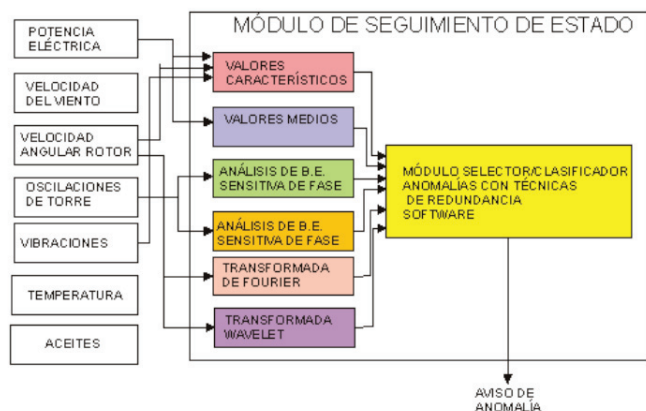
MÓDULO DE SEGUIMIENTO DE ESTADO

POTENCIA ELÉCTRICA

VELOCIDAD DEL VIENTO

VELOCIDAD ANGULAR ROTOR

OSCILACIONES DE TORRE

VIBRACIONES

TEMPERATURA

ACEITES

VALORES CARACTERÍSTICOS

VALORES MEDIOS

ANÁLISIS DE B.E. SENSITIVA DE FASE

ANÁLISIS DE B.E. SENSITIVA DE FASE

TRANSFORMADA DE FOURIER

TRANSFORMADA WAVELET

MÓDULO SELECTOR/CLASIFICADOR ANOMALÍAS CON TÉCNICAS DE REDUNDANCIA SOFTWARE

AVISO DE ANOMALÍA